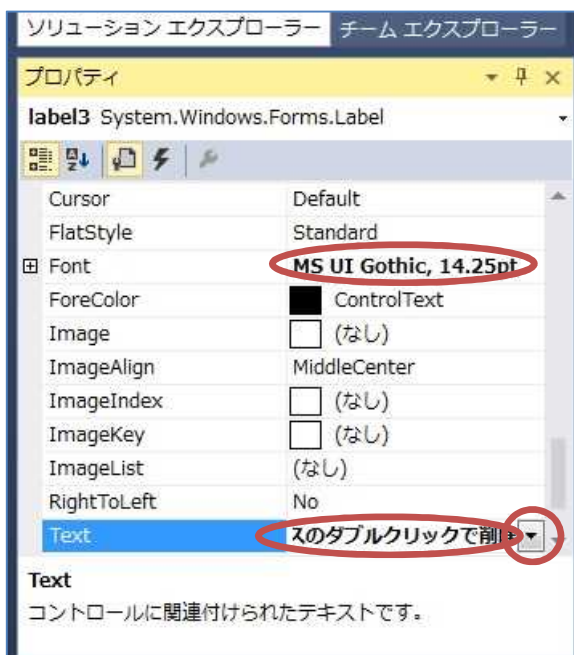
ソリューション エクスプローラー チーム エクスプローラー

プロパティ

label3 System.Windows.Forms.Label

| | |
|---|---|
| Cursor | Default |
| FlatStyle | Standard |
| ⊞ Font | MS UI Gothic, 14.25pt |
| ForeColor | ControlText |
| Image | (なし) |
| ImageAlign | MiddleCenter |
| ImageIndex | (なし) |
| ImageKey | (なし) |
| ImageList | (なし) |
| RightToLeft | No |
| Text | スのダブルクリックで削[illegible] |

Text

コントロールに関連付けられたテキストです。